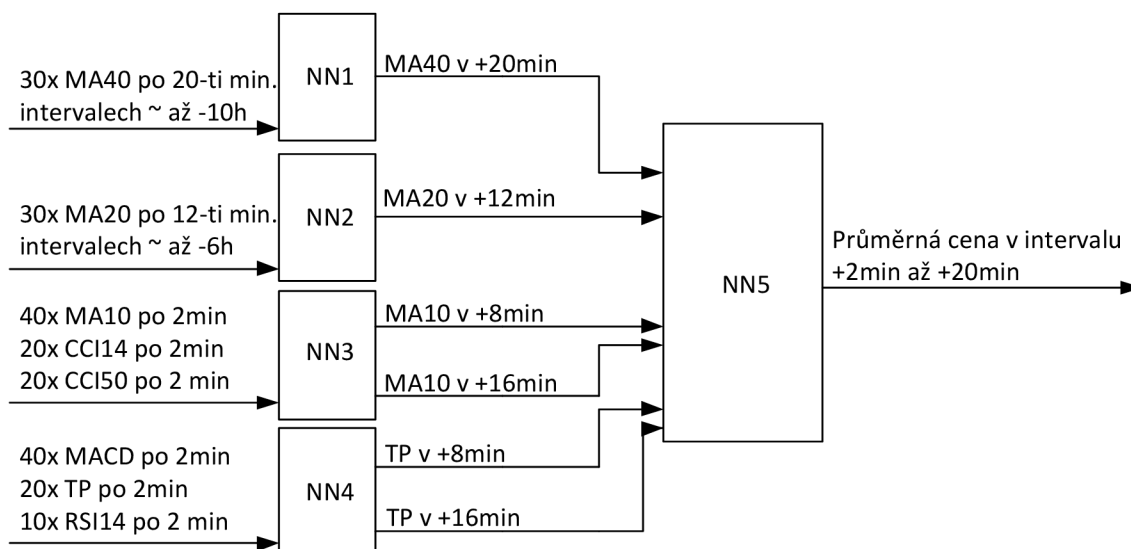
30x MA40 po 20-ti min. intervalech ~ až -10h

NN1

MA40 v +20min

30x MA20 po 12-ti min. intervalech ~ až -6h

NN2

MA20 v +12min

40x MA10 po 2min
20x CCI14 po 2min
20x CCI50 po 2 min

NN3

MA10 v +8min

MA10 v +16min

40x MACD po 2min
20x TP po 2min
10x RSI14 po 2 min

NN4

TP v +8min

TP v +16min

NN5

Průměrná cena v intervalu +2min až +20min